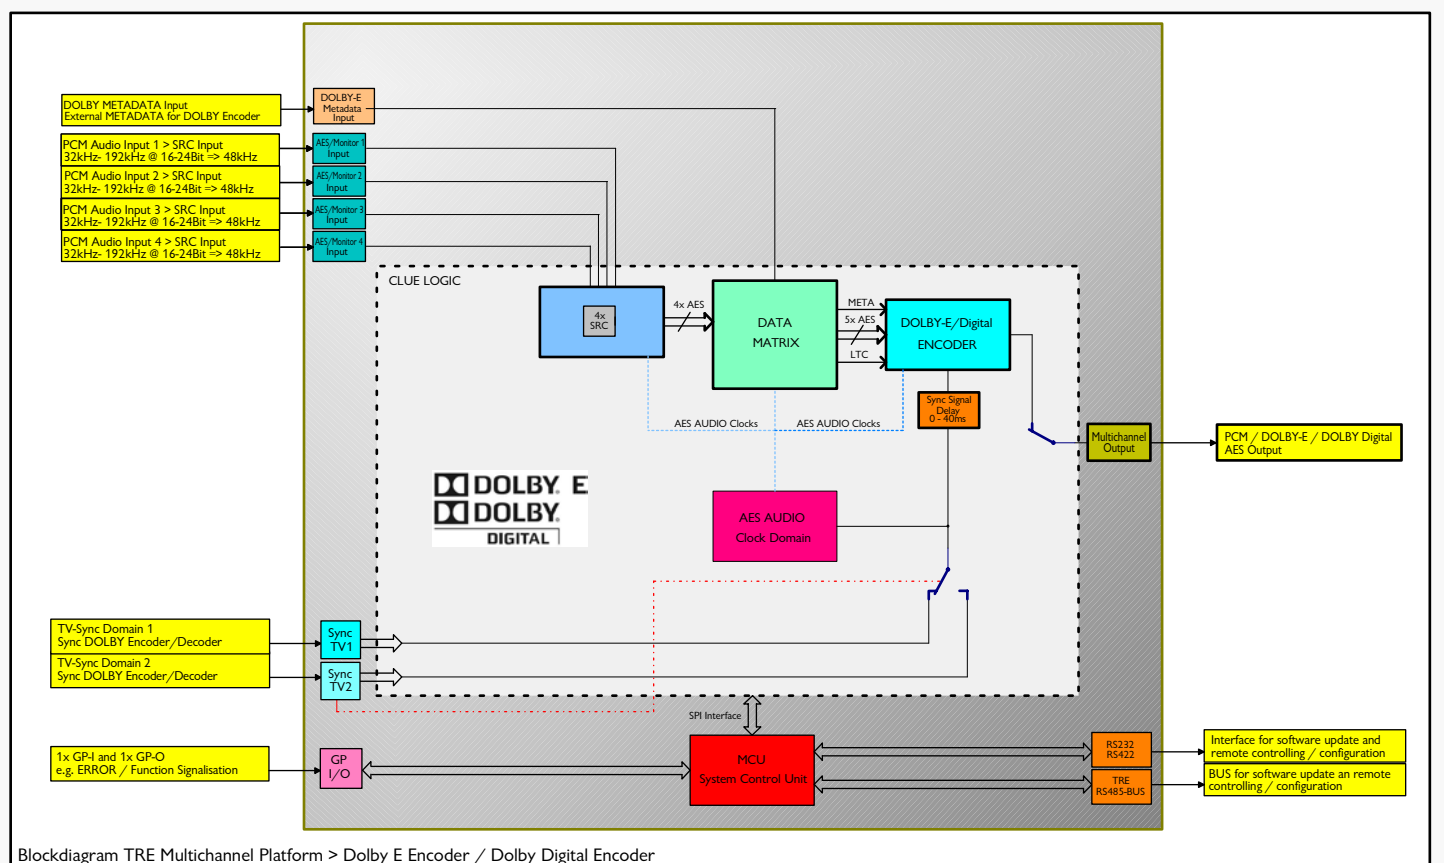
DOLBY METADATA Input
External METADATA for DOLBY Encoder

DOLBY-E Metadata Input

PCM Audio Input 1 > SRC Input
32kHz- 192kHz @ 16-24Bit => 48kHz

AES/Monitor 1 Input

PCM Audio Input 2 > SRC Input
32kHz- 192kHz @ 16-24Bit => 48kHz

AES/Monitor 2 Input

PCM Audio Input 3 > SRC Input
32kHz- 192kHz @ 16-24Bit => 48kHz

AES/Monitor 3 Input

PCM Audio Input 4 > SRC Input
32kHz- 192kHz @ 16-24Bit => 48kHz

AES/Monitor 4 Input

CLUE LOGIC

4x SRC

4x AES

DATA MATRIX

META

5x AES

LTC

DOLBY-E/Digital ENCODER

Sync Signal Delay 0 - 40ms

AES AUDIO Clocks

AES AUDIO Clocks

Multichannel Output

PCM / DOLBY-E / DOLBY Digital
AES Output

DOLBY E
DOLBY
DIGITAL

AES AUDIO Clock Domain

TV-Sync Domain 1
Sync DOLBY Encoder/Decoder

Sync TV1

TV-Sync Domain 2
Sync DOLBY Encoder/Decoder

Sync TV2

SPI Interface

1x GP-I and 1x GP-O
e.g. ERROR / Function Signalisation

GP I/O

MCU
System Control Unit

RS232 RS422

TRE RS485-BUS

Interface for software update and remote controlling / configuration

BUS for software update an remote controlling / configuration

Blockdiagram TRE Multichannel Platform > Dolby E Encoder / Dolby Digital Encoder